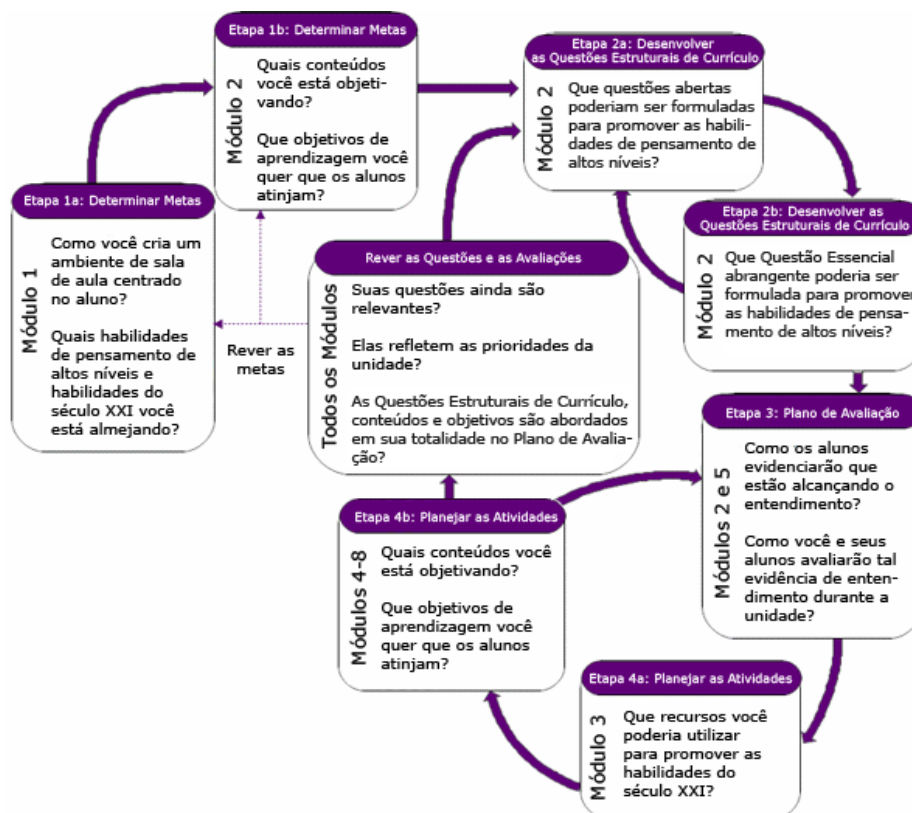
Etapa 1a: Determinar Metas

Módulo 1

Como você cria um ambiente de sala de aula centrado no aluno?

Quais habilidades de pensamento de altos níveis e habilidades do século XXI você está almejando?

Etapa 1b: Determinar Metas

Módulo 2

Quais conteúdos você está objetivando?

Que objetivos de aprendizagem você quer que os alunos atinjam?

Rever as metas

Etapa 2a: Desenvolver as Questões Estruturais de Currículo

Módulo 2

Que questões abertas poderiam ser formuladas para promover as habilidades de pensamento de altos níveis?

Etapa 2b: Desenvolver as Questões Estruturais de Currículo

Módulo 2

Que Questão Essencial abrangente poderia ser formulada para promover as habilidades de pensamento de altos níveis?

Rever as Questões e as Avaliações

Todos os Módulos

Suas questões ainda são relevantes?

Elas refletem as prioridades da unidade?

As Questões Estruturais de Currículo, conteúdos e objetivos são abordados em sua totalidade no Plano de Avaliação?

Etapa 3: Plano de Avaliação

Módulos 2 e 5

Como os alunos evidenciarão que estão alcançando o entendimento?

Como você e seus alunos avaliarão tal evidência de entendimento durante a unidade?

Etapa 4b: Planejar as Atividades

Módulos 4-8

Quais conteúdos você está objetivando?

Que objetivos de aprendizagem você quer que os alunos atinjam?

Etapa 4a: Planejar as Atividades

Módulo 3

Que recursos você poderia utilizar para promover as habilidades do século XXI?